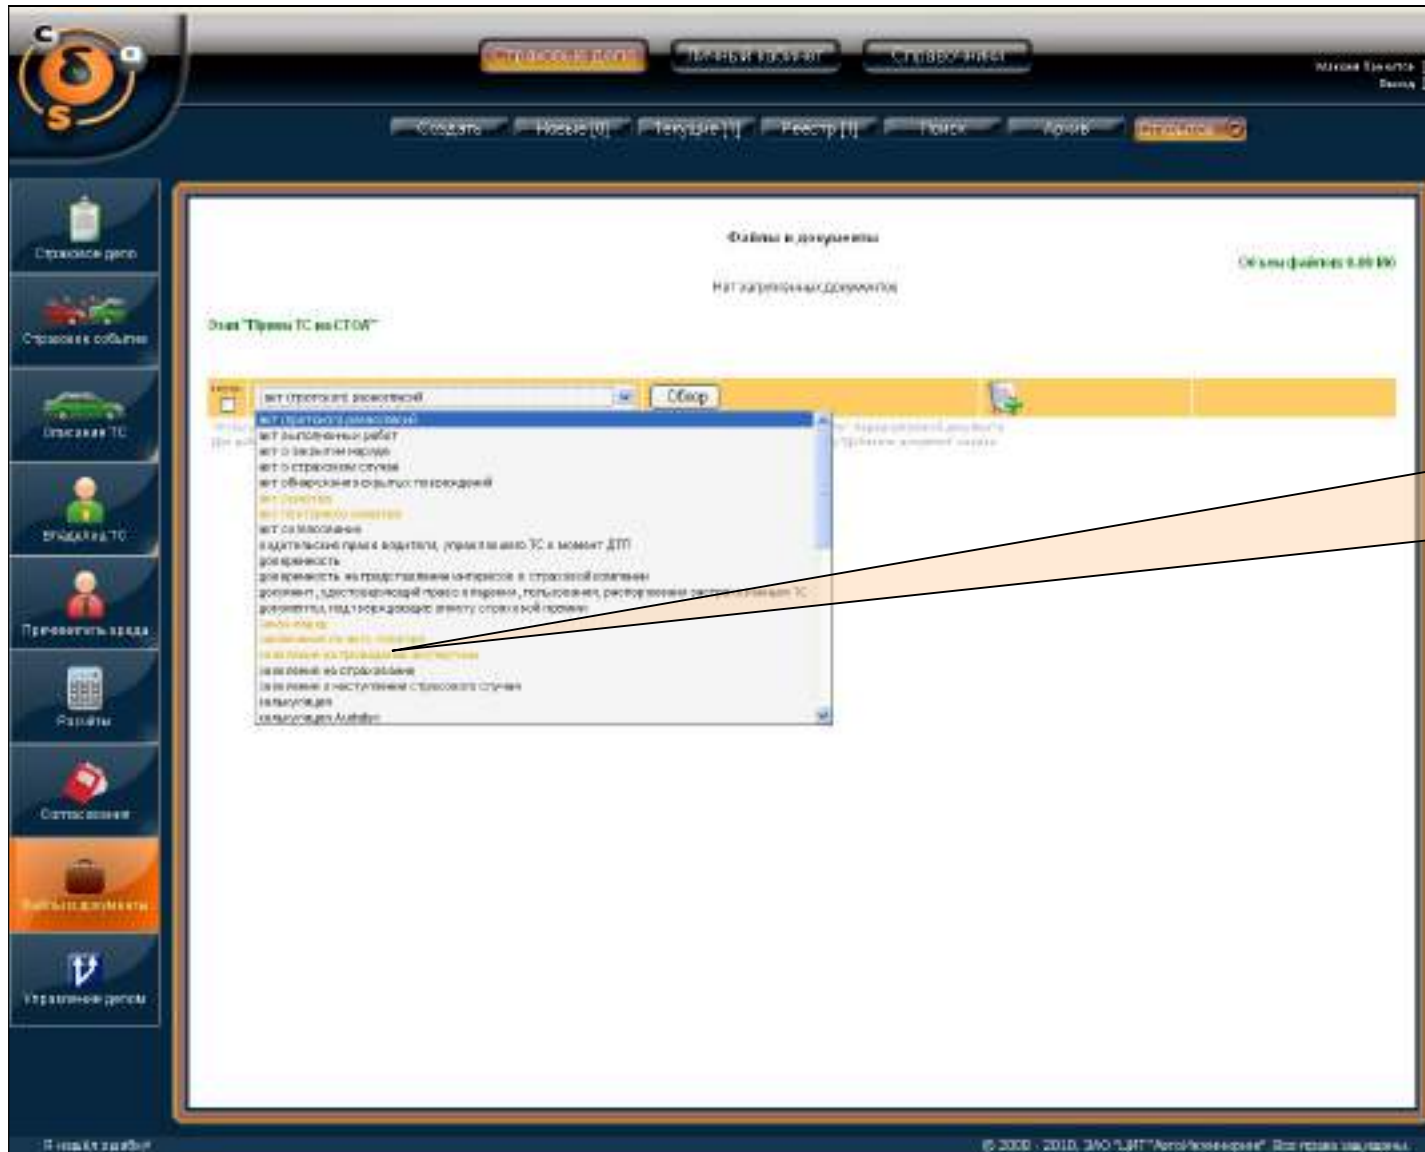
Страховое дело
Личный кабинет
Справочники

Создать
Новые [0]
Текущие [1]
Реестр [1]
Поиск
Архив

Страховое дело
Страховое событие
Описание ТС
Владелец ТС
Причинитель вреда
Расчёты
Согласования
Файлы и документы
Управление делом

Файлы и документы
Нет загруженных документов
Объем файлов: 0.00 Мб

Этап "Прием ТС на СТОА"

акт страхового экспертизы
Обзор

акт страхового экспертизы
акт выполненных работ
акт о закрытии наряда
акт о страховом случае
акт обнаружения скрытых повреждений
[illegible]
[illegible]
акт согласования
водительское право водителя, управлявшего ТС в момент ДТП
доверенность
доверенность на представление интересов в страховой компании
документ, удостоверяющий право владения, пользования, распоряжения ТС
документы, подтверждающие оплату страховой премии
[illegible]
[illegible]
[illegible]
заявление на страхование
заявление о наступлении страхового случая
калькуляция
калькуляция AudaPro

© 2000 - 2010, ЗАО "ЦИТ "АвтоИнжиниринг". Все права защищены.